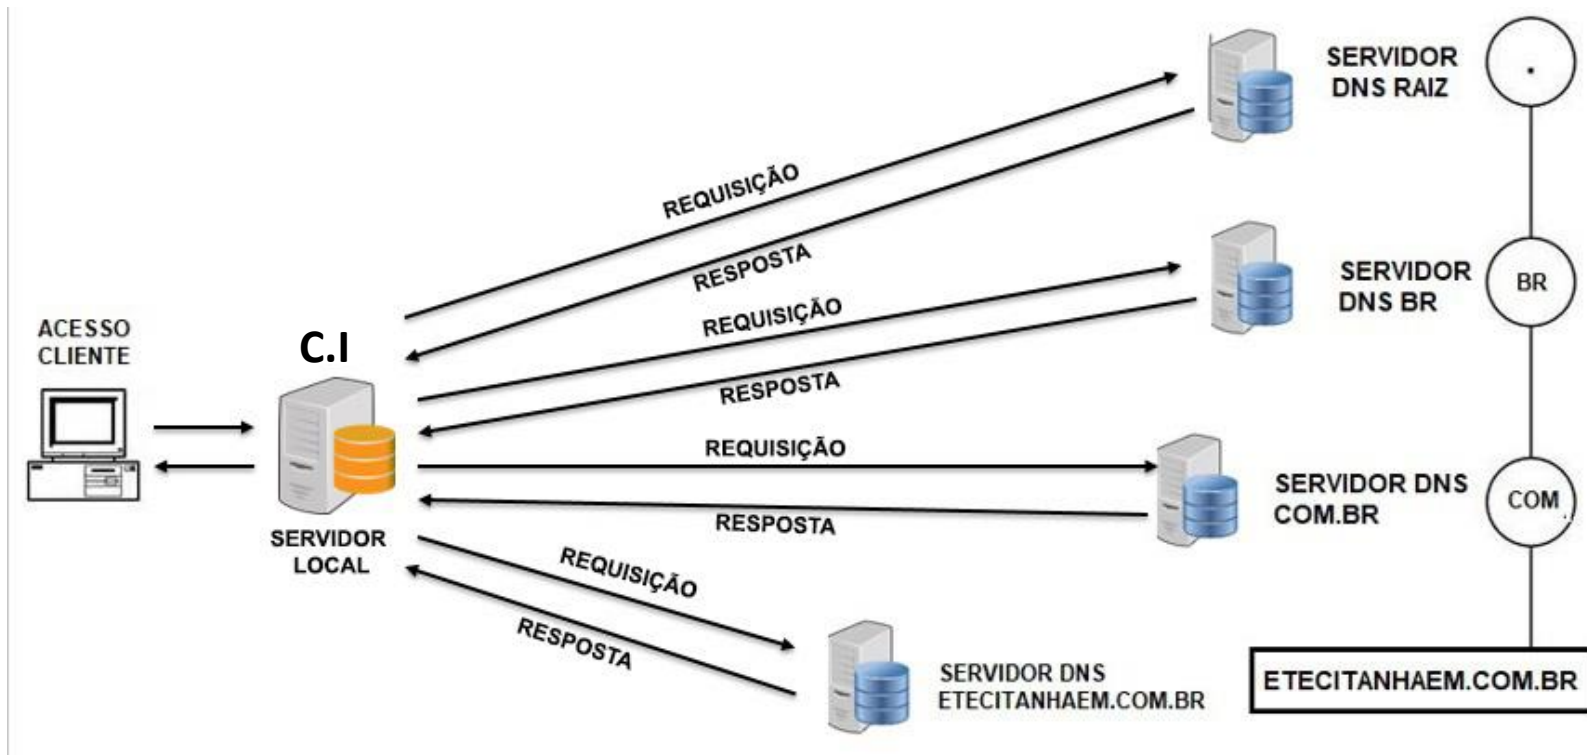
SERVIDOR DNS RAIZ

.

REQUISIÇÃO

RESPOSTA

SERVIDOR DNS BR

BR

REQUISIÇÃO

ACESSO CLIENTE

C.I

RESPOSTA

REQUISIÇÃO

SERVIDOR DNS COM.BR

COM

RESPOSTA

SERVIDOR LOCAL

REQUISIÇÃO

RESPOSTA

SERVIDOR DNS ETECITANHAEM.COM.BR

ETECITANHAEM.COM.BR